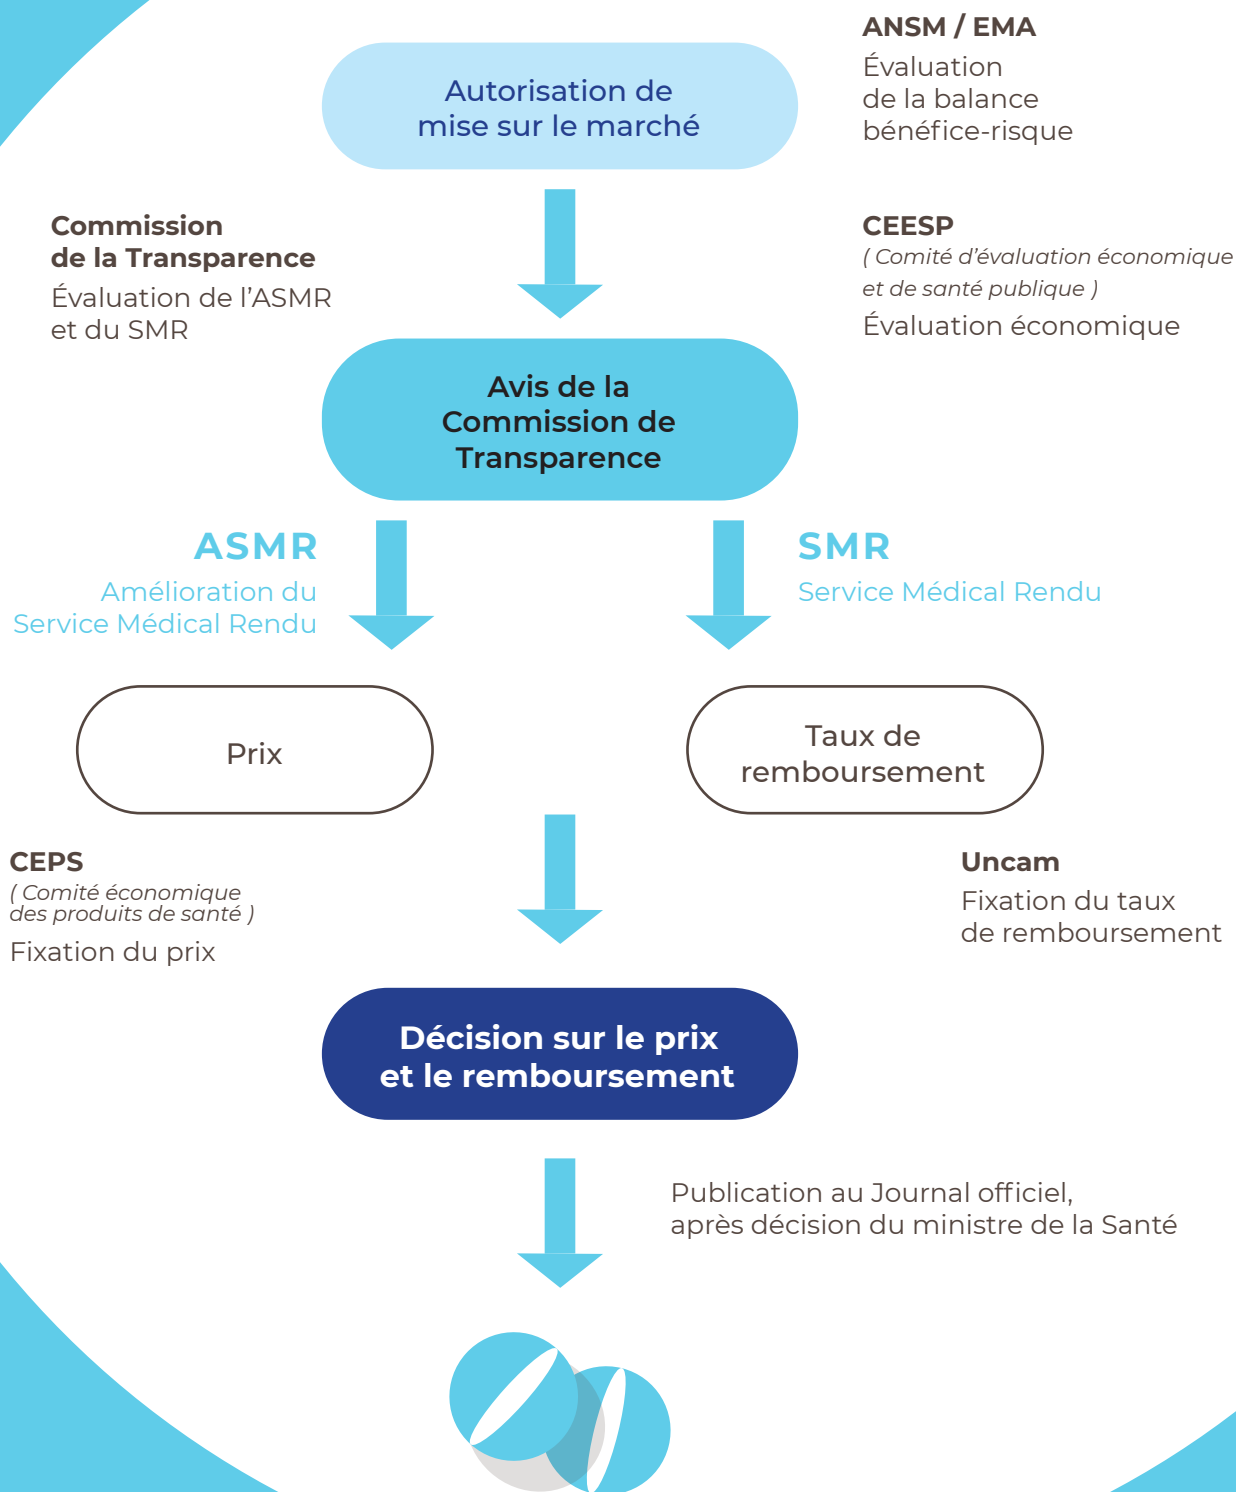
ANSM / EMA
Évaluation de la balance bénéfice-risque

Autorisation de mise sur le marché

Commission de la Transparence
Évaluation de l'ASMR et du SMR

CEESP
( Comité d'évaluation économique et de santé publique )
Évaluation économique

Avis de la Commission de Transparence

ASMR
Amélioration du Service Médical Rendu

SMR
Service Médical Rendu

Prix

Taux de remboursement

CEPS
( Comité économique des produits de santé )
Fixation du prix

Uncam
Fixation du taux de remboursement

Décision sur le prix et le remboursement

Publication au Journal officiel, après décision du ministre de la Santé